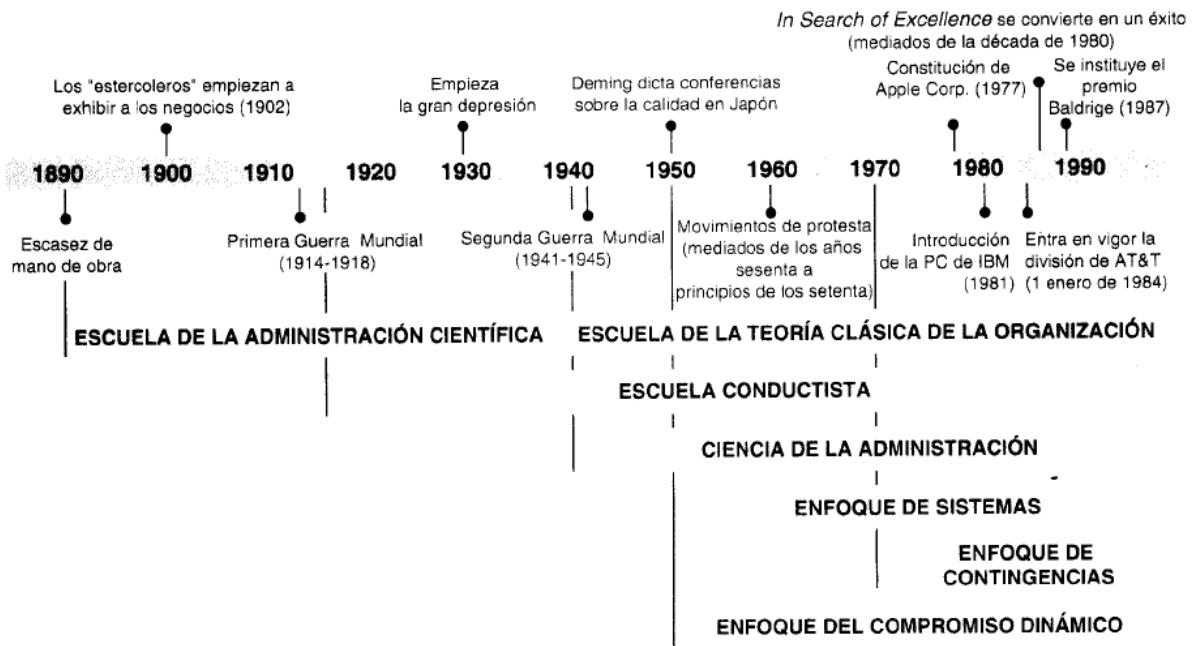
In Search of Excellence se convierte en un éxito (mediados de la década de 1980)

Los "estercoleros" empiezan a exhibir a los negocios (1902)

Empieza la gran depresión

Deming dicta conferencias sobre la calidad en Japón

Constitución de Apple Corp. (1977)

Se instituye el premio Baldrige (1987)

1890 1900 1910 1920 1930 1940 1950 1960 1970 1980 1990

Escasez de mano de obra

Primera Guerra Mundial (1914-1918)

Segunda Guerra Mundial (1941-1945)

Movimientos de protesta (mediados de los años sesenta a principios de los setenta)

Introducción de la PC de IBM (1981)

Entra en vigor la división de AT&T (1 enero de 1984)

ESCUELA DE LA ADMINISTRACIÓN CIENTÍFICA

ESCUELA DE LA TEORÍA CLÁSICA DE LA ORGANIZACIÓN

ESCUELA CONDUCTISTA

CIENCIA DE LA ADMINISTRACIÓN

ENFOQUE DE SISTEMAS

ENFOQUE DE CONTINGENCIAS

ENFOQUE DEL COMPROMISO DINÁMICO